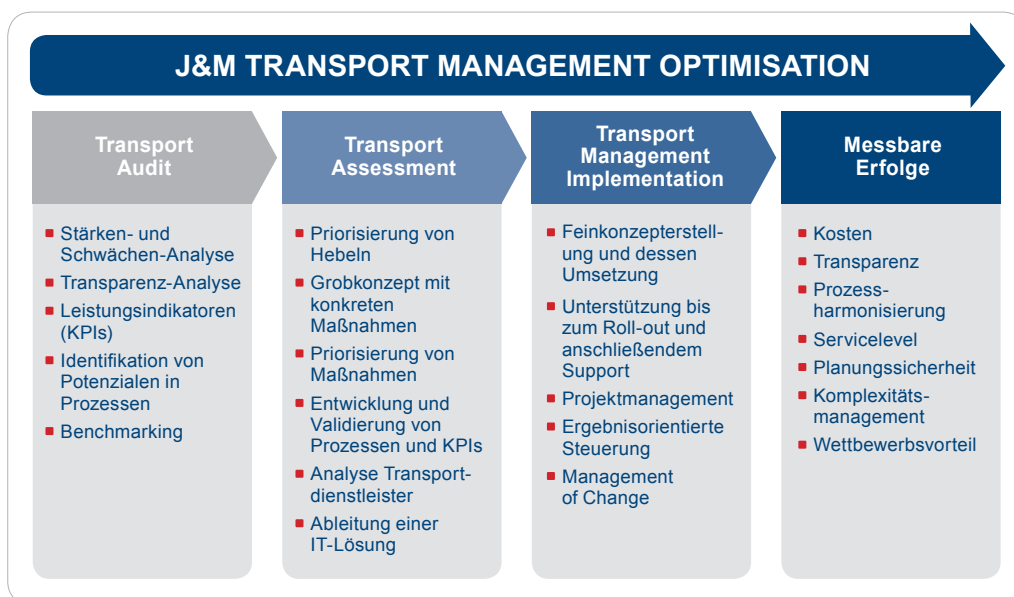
J&M TRANSPORT MANAGEMENT OPTIMISATION

Transport Audit

- Stärken- und Schwächen-Analyse
- Transparenz-Analyse
- Leistungsindikatoren (KPIs)
- Identifikation von Potenzialen in Prozessen
- Benchmarking

Transport Assessment

- Priorisierung von Hebeln
- Grobkonzept mit konkreten Maßnahmen
- Priorisierung von Maßnahmen
- Entwicklung und Validierung von Prozessen und KPIs
- Analyse Transportdienstleister
- Ableitung einer IT-Lösung

Transport Management Implementation

- Feinkonzepterstellung und dessen Umsetzung
- Unterstützung bis zum Roll-out und anschließendem Support
- Projektmanagement
- Ergebnisorientierte Steuerung
- Management of Change

Messbare Erfolge

- Kosten
- Transparenz
- Prozessharmonisierung
- Servicelevel
- Planungssicherheit
- Komplexitätsmanagement
- Wettbewerbsvorteil